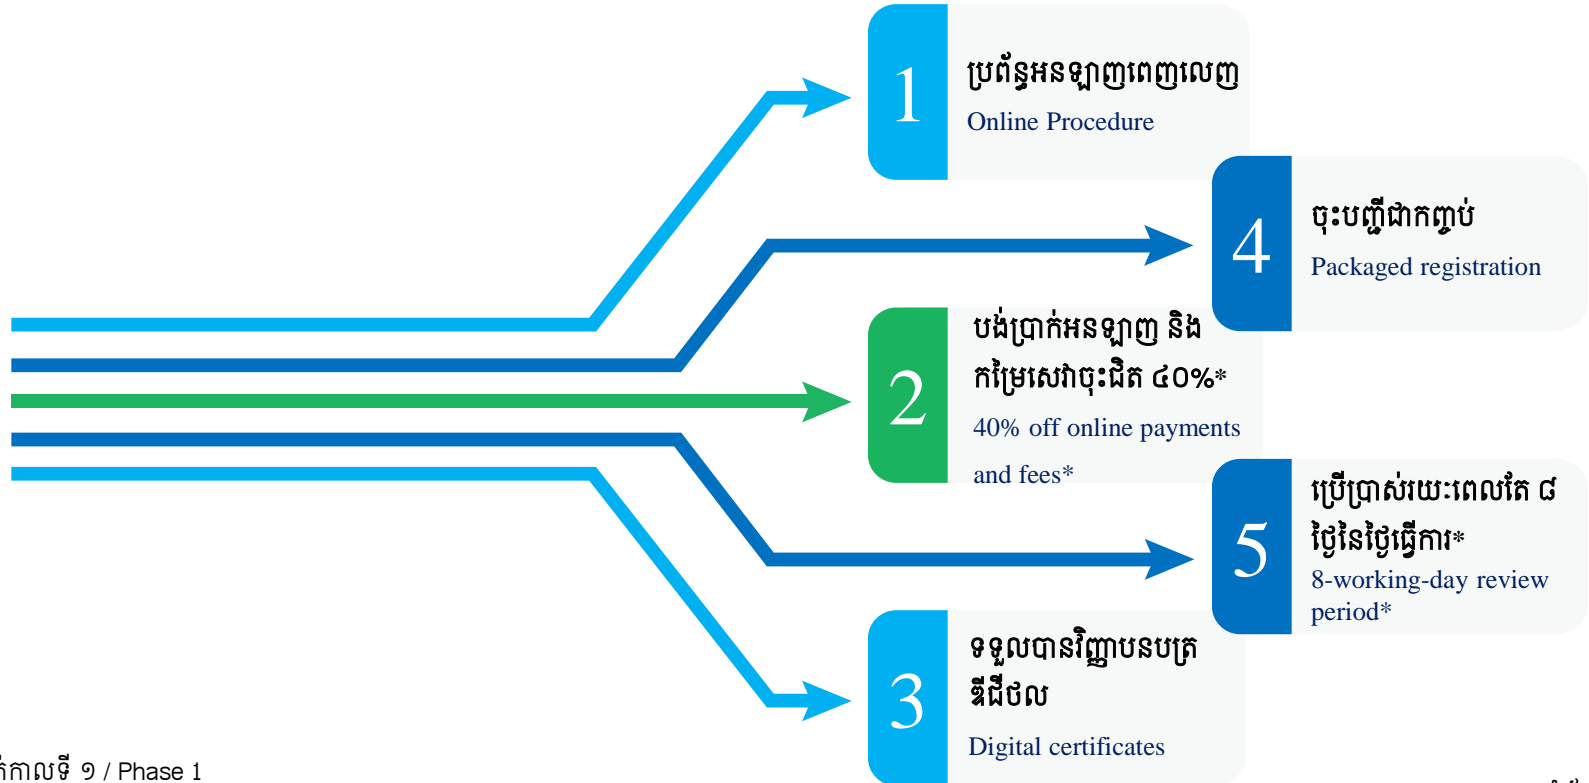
1
ប្រព័ន្ធអនឡាញពេញលេញ
Online Procedure

4
ចុះបញ្ជីជាកញ្ចប់
Packaged registration

2
បង់ប្រាក់អនឡាញ និង កម្រៃសេវាចុះជិត ៤០%*
40% off online payments and fees*

5
ប្រើប្រាស់រយៈពេលតែ ៨ ថ្ងៃនៃថ្ងៃធ្វើការ*
8-working-day review period*

3
ទទួលបានវិញ្ញាបនបត្រឌីជីថល
Digital certificates

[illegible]កាលទី ១ / Phase 1